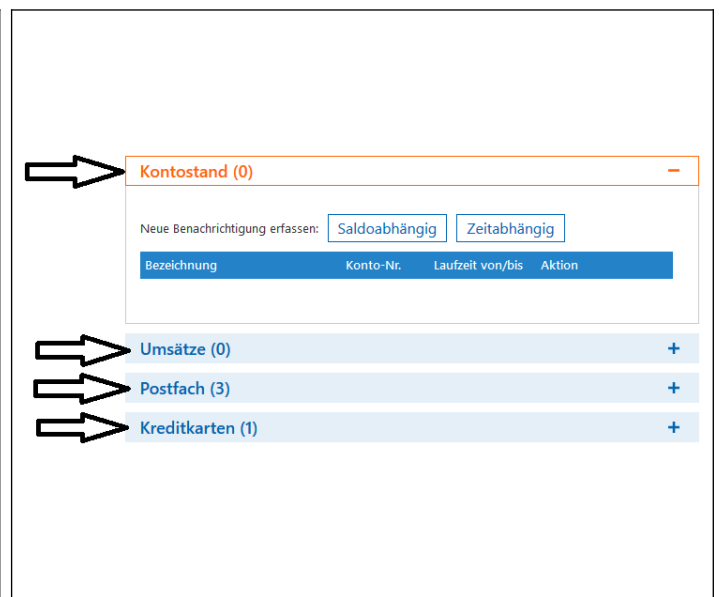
Kontostand (0) −

Neue Benachrichtigung erfassen: Saldoabhängig Zeitabhängig

| Bezeichnung | Konto-Nr. | Laufzeit von/bis | Aktion |
|---|---|---|---|

Umsätze (0) +

Postfach (3) +

Kreditkarten (1) +